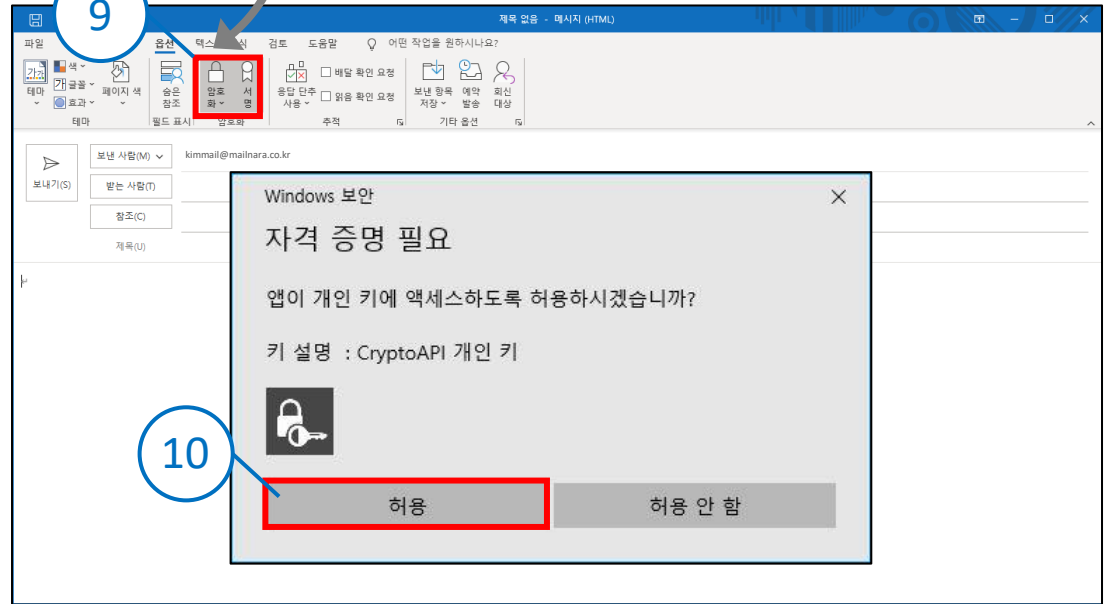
9

제목 없음 - 메시지 (HTML)

파일 옵션 텍스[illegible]식 검토 도움말 어떤 작업을 원하시나요?

가가 테마 색 글꼴 효과 페이지 색 테마 숨은 참조 필드 표시 암호화 서명 암호화 응답 단추 사용 배달 확인 요청 읽음 확인 요청 추적 보낸 항목 저장 예약 발송 회신 대상 기타 옵션

보내기(S) 보낸 사람(M) kimmail@mailnara.co.kr 받는 사람(T) 참조(C) 제목(U)

Windows 보안

자격 증명 필요

앱이 개인 키에 액세스하도록 허용하시겠습니까?

키 설명 : CryptoAPI 개인 키

10

허용

허용 안 함